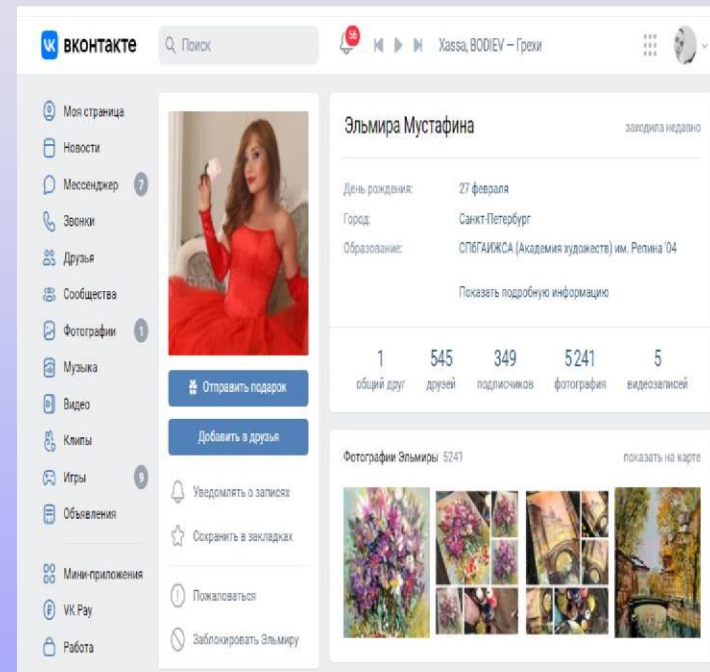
ВКОНТАКТЕ
Поиск
56
Xassa, BODIEV – Грехи

Моя страница
Новости
Мессенджер 7
Звонки
Друзья
Сообщества
Фотографии 1
Музыка
Видео
Клипы
Игры 9
Объявления
Мини-приложения
VK Pay
Работа

Отправить подарок
Добавить в друзья
Уведомлять о записях
Сохранить в закладках
Пожаловаться
Заблокировать Эльмиру

Эльмира Мустафина
заходила недавно

День рождения: 27 февраля
Город: Санкт-Петербург
Образование: СПбГАИЖСА (Академия художеств) им. Репина '04
Показать подробную информацию

| 1 | 545 | 349 | 5 241 | 5 |
|---|---|---|---|---|
| общий друг | друзей | подписчиков | фотография | видеозаписей |

Фотографии Эльмиры 5241
показать на карте